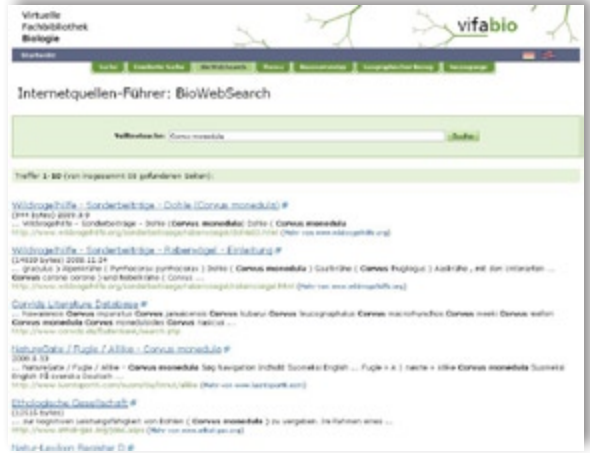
Virtuelle
Fachbibliothek
Biologie

vifabio

Startseite

Suche | Erweiterte Suche | BioWebSearch | Thesaurus | Ressourcentypen | Geographischer Bezug | Neuzugänge

Internetquellen-Führer: BioWebSearch

Volltextsuche: Corvus monedula [Suche]

Treffer 1-10 (von insgesamt 33 gefundenen Seiten):

Wildvogelhilfe - Sonderbeiträge - Dohle (Corvus monedula)
(3?? bytes) 2009.9.9
... Wildvogelhilfe - Sonderbeiträge - Dohle (Corvus monedula) Dohle ( Corvus monedula
http://www.wildvogelhilfe.org/sonderbeitraege/rabenvoegel/dohle01.html [Mehr von www.wildvogelhilfe.org]

Wildvogelhilfe - Sonderbeiträge - Rabenvögel - Einleitung
(14939 bytes) 2009.11.24
... graculus ) Alpendohle ( Pyrrhocorax pyrrhocorax ) Dohle ( Corvus monedula ) Saatkrähe ( Corvus frugilegus ) Aaskrähe , mit den Unterarten ...
Corvus corone corone ) und Nebelkrähe ( Corvus ...
http://www.wildvogelhilfe.org/sonderbeitraege/rabenvoegel/rabenvoegel.html [Mehr von www.wildvogelhilfe.org]

Corvids Literature Database
... Corvus imparatus Corvus jamaicensis Corvus kubaryi Corvus leucognaphalus Corvus macrorhynchos Corvus meeki Corvus mellori
Corvus monedula Corvus monedula Corvus monedulaides Corvus nasicus ...
http://www.corvids.de/Database/search.php

NatureGate / Fugle / Allike - Corvus monedula
2006.8.33
... NatureGate / Fugle / Allike - Corvus monedula Skip navigation Indhold Suomeksi English ... Fugle » A | naerie » Allike Corvus monedula Suomeksi
English På svenska Deutsch ...
http://www.luontoportti.com/suomi/da/linnut/allike [Mehr von www.luontoportti.com]

Ethologische Gesellschaft
(11516 bytes)
... zur kognitiven Leistungsfähigkeit von Dohlen ( Corvus monedula ) zu vergeben. Ihr Nehmen eines ...
http://www.ethol-ges.org/sites.stipen [Mehr von www.ethol-ges.org]

Natur-Lexikon: Register D